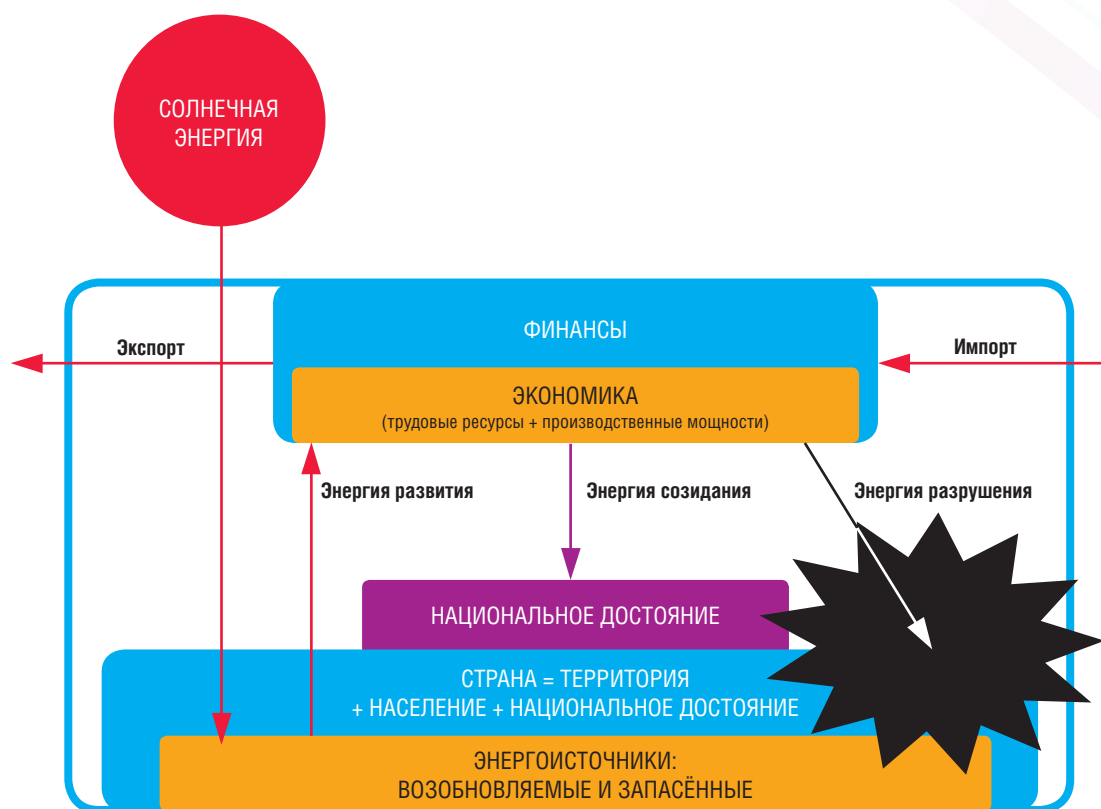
СОЛНЕЧНАЯ ЭНЕРГИЯ

Экспорт

ФИНАНСЫ

Импорт

ЭКОНОМИКА
(трудовые ресурсы + производственные мощности)

Энергия развития

Энергия созидания

Энергия разрушения

НАЦИОНАЛЬНОЕ ДОСТОЯНИЕ

СТРАНА = ТЕРРИТОРИЯ + НАСЕЛЕНИЕ + НАЦИОНАЛЬНОЕ ДОСТОЯНИЕ

ЭНЕРГОИСТОЧНИКИ:
ВОЗОБНОВЛЯЕМЫЕ И ЗАПАСЁННЫЕ